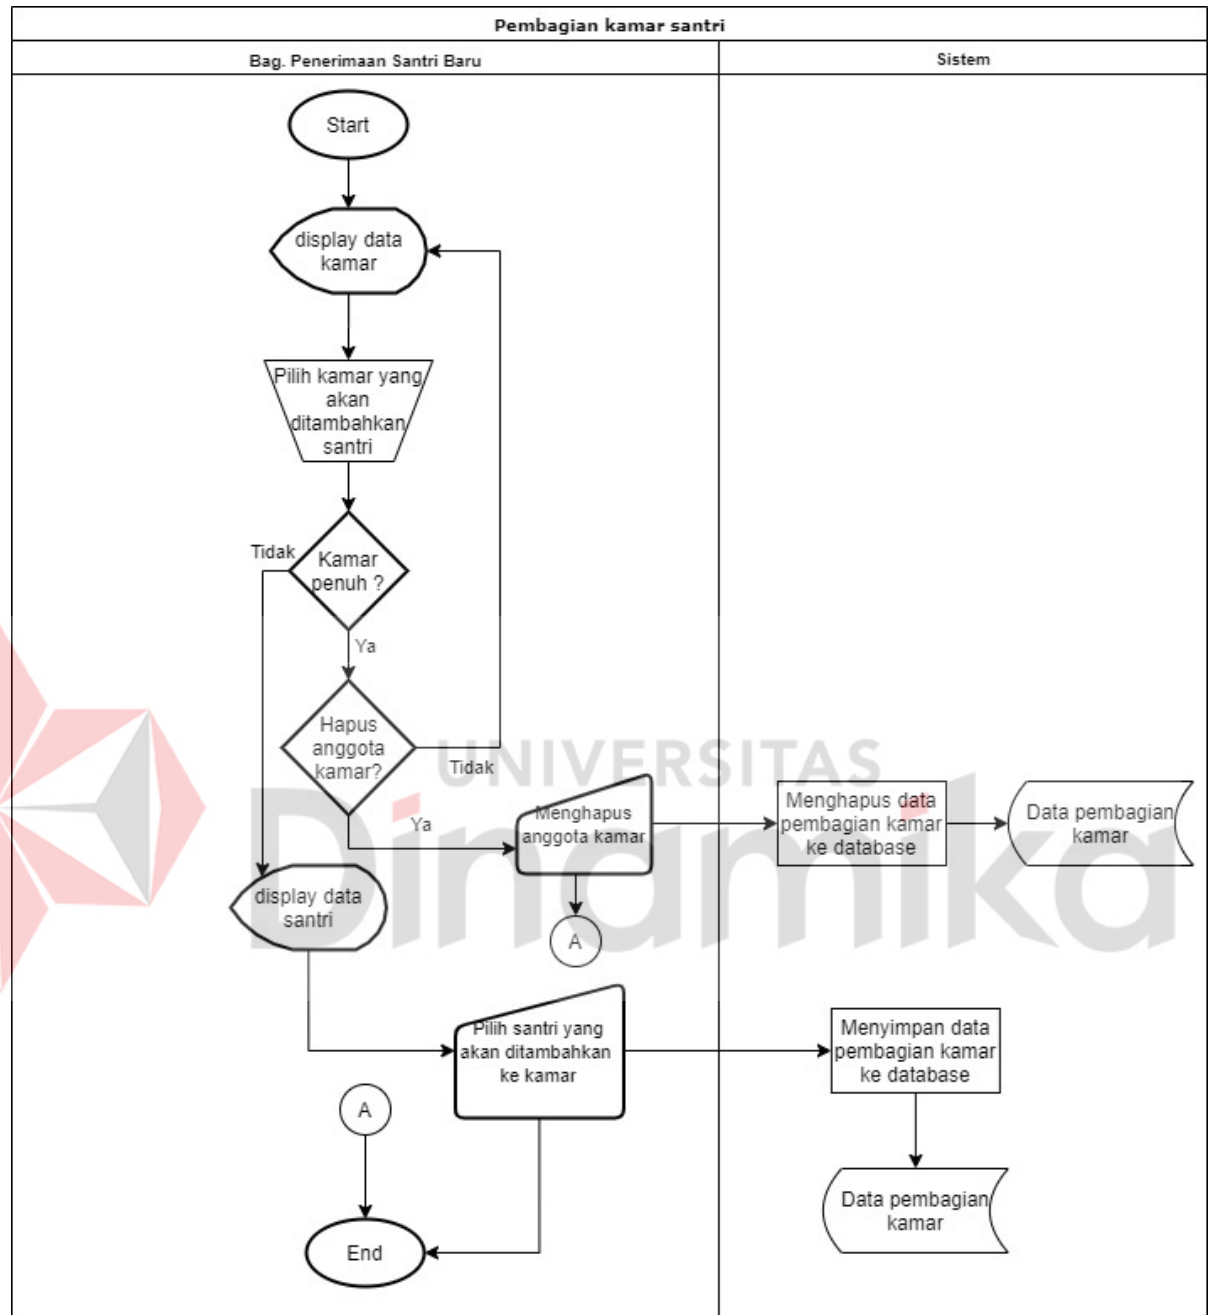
Pembagian kamar santri

Bag. Penerimaan Santri Baru

Sistem

Start

display data kamar

Pilih kamar yang akan ditambahkan santri

Tidak

Kamar penuh ?

Ya

Hapus anggota kamar?

Tidak

Ya

Menghapus anggota kamar

A

display data santri

Pilih santri yang akan ditambahkan ke kamar

A

End

Menghapus data pembagian kamar ke database

Data pembagian kamar

Menyimpan data pembagian kamar ke database

Data pembagian kamar

UNIVERSITAS
Dinamika